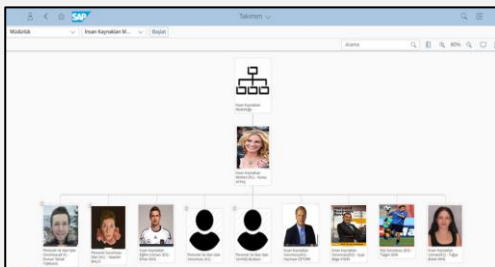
SAP
Takımım
Müdürlük
İnsan Kaynakları M...
Başlat
Arama
80%
İnsan Kaynakları Müdürlüğü
İnsan Kaynakları Müdürü (İK) - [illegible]
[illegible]
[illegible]
İnsan Kaynakları Eğitim Uzmanı (İK) - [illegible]
Personel ve İdari İşler Sorumlusu (İK)
Personel ve İdari İşler Sorumlusu (İK)
İnsan Kaynakları Sorumlusu (İK) - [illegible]
İnsan Kaynakları Sorumlusu (İK) - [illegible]
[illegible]
İnsan Kaynakları Uzmanı (İK) - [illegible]